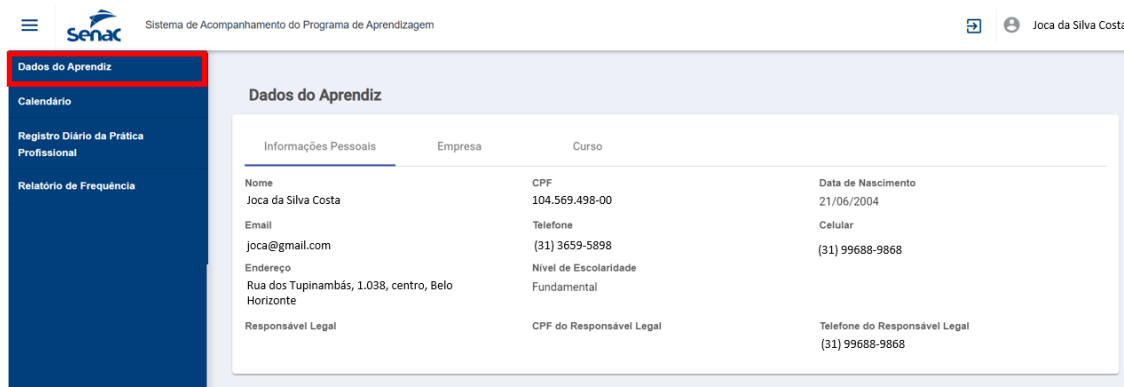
Senac Sistema de Acompanhamento do Programa de Aprendizagem

Joca da Silva Costa

Dados do Aprendiz

Calendário

Registro Diário da Prática Profissional

Relatório de Frequência

Dados do Aprendiz

Informações Pessoais Empresa Curso

Nome
Joca da Silva Costa

CPF
104.569.498-00

Data de Nascimento
21/06/2004

Email
joca@gmail.com

Telefone
(31) 3659-5898

Celular
(31) 99688-9868

Endereço
Rua dos Tupinambás, 1.038, centro, Belo Horizonte

Nível de Escolaridade
Fundamental

Responsável Legal

CPF do Responsável Legal

Telefone do Responsável Legal
(31) 99688-9868